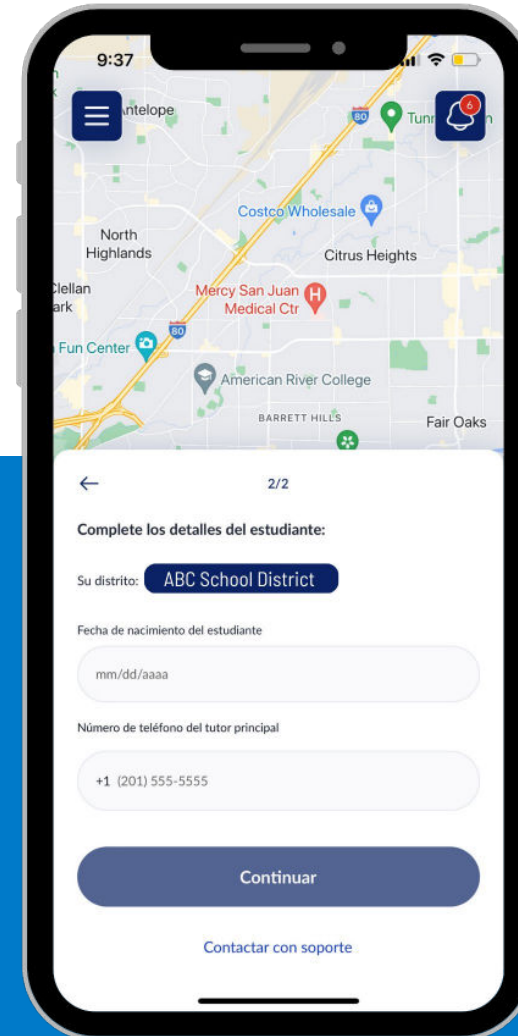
9:37

ntelope

80

Tunn

6

North Highlands

Costco Wholesale

Citrus Heights

Clellan ark

Mercy San Juan Medical Ctr

80

Fun Center

American River College

BARRETT HILLS

Fair Oaks

←

2/2

Complete los detalles del estudiante:

Su distrito: ABC School District

Fecha de nacimiento del estudiante

mm/dd/aaaa

Número de teléfono del tutor principal

+1 (201) 555-5555

Continuar

Contactar con soporte